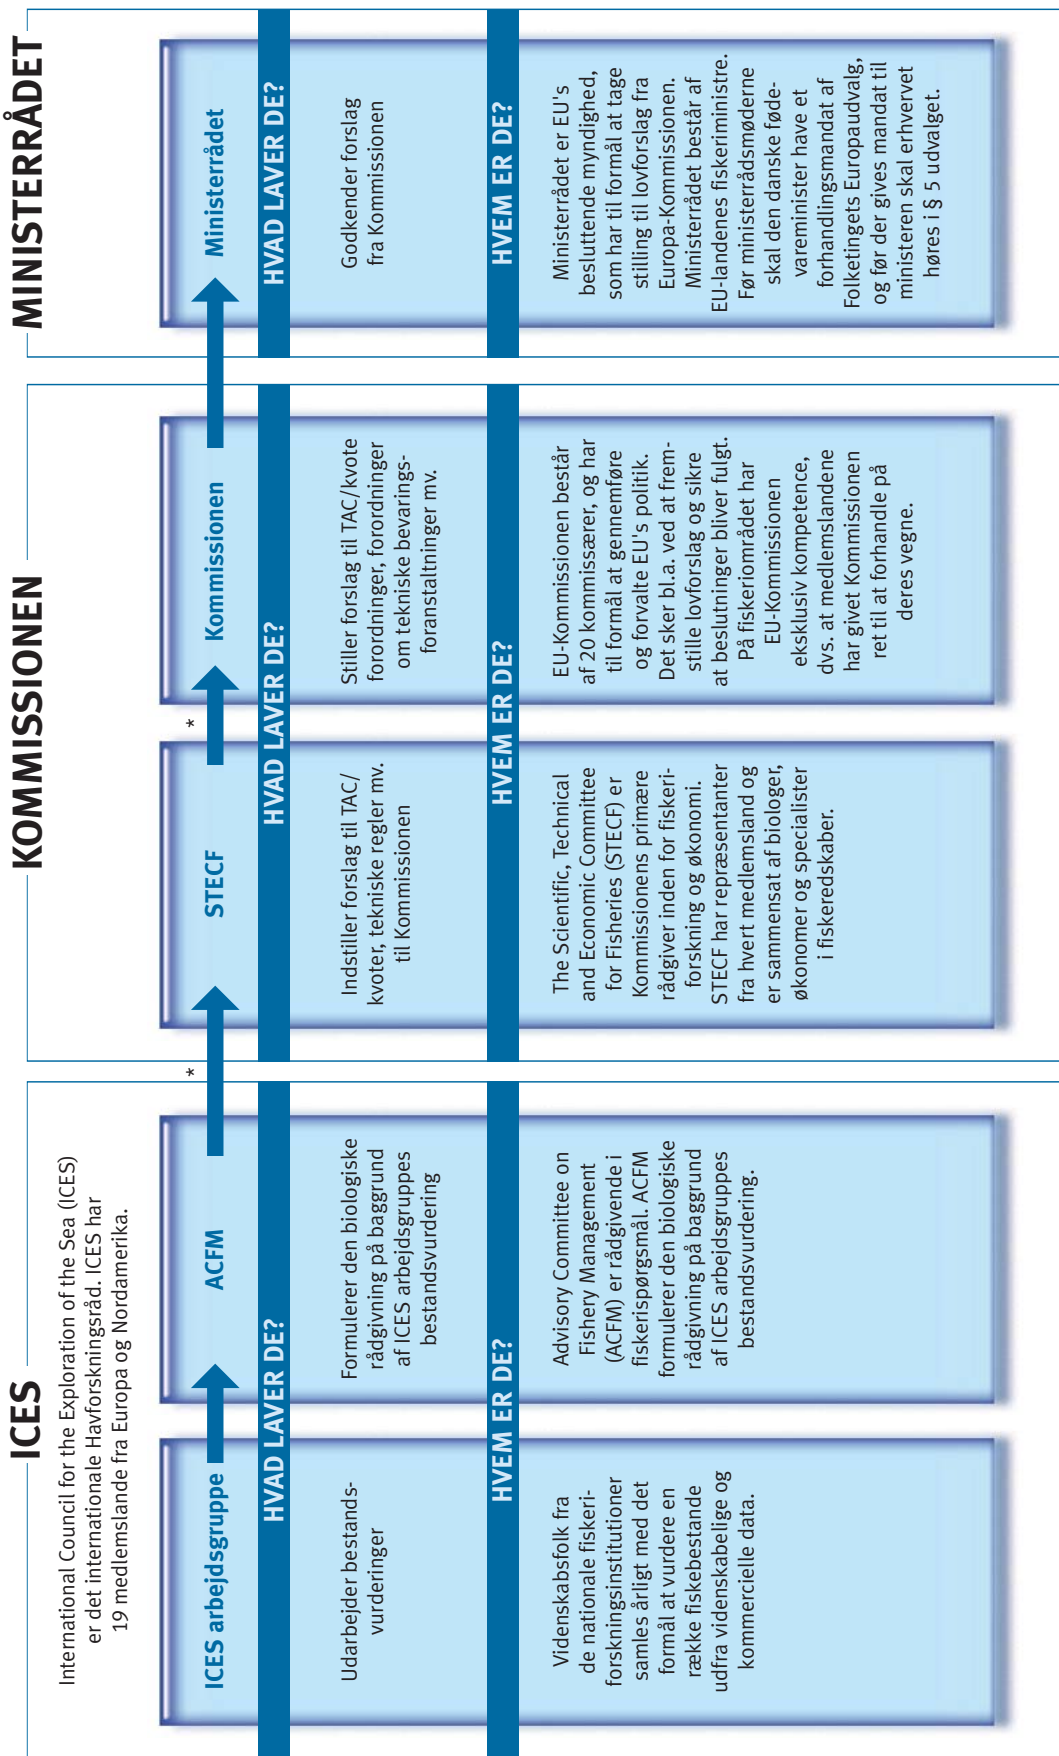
ICES

International Council for the Exploration of the Sea (ICES) er det internationale Havforskningsråd. ICES har 19 medlemslande fra Europa og Nordamerika.

ICES arbejdsgruppe

HVAD LAVER DE?

Udarbejder bestandsvurderinger

HVEM ER DE?

Videnskabsfolk fra de nationale fiskeriforskningsinstitutioner samles årligt med det formål at vurdere en række fiskebestande udfra videnskabelige og kommercielle data.

ACFM

Formulerer den biologiske rådgivning på baggrund af ICES arbejdsgruppes bestandsvurdering

Advisory Committee on Fishery Management (ACFM) er rådgivende i fiskerispørgsmål. ACFM formulerer den biologiske rådgivning på baggrund af ICES arbejdsgruppes bestandsvurdering.

*

KOMMISSIONEN

STECF

HVAD LAVER DE?

Indstiller forslag til TAC/kvoter, tekniske regler mv. til Kommissionen

HVEM ER DE?

The Scientific, Technical and Economic Committee for Fisheries (STECF) er Kommissionens primære rådgiver inden for fiskeriforskning og økonomi. STECF har repræsentanter fra hvert medlemsland og er sammensat af biologer, økonomer og specialister i fiskeredskaber.

*

Kommissionen

Stiller forslag til TAC/kvote forordninger, forordninger om tekniske bevaringsforanstaltninger mv.

EU-Kommissionen består af 20 kommissærer, og har til formål at gennemføre og forvalte EU's politik. Det sker bl.a. ved at fremstille lovforslag og sikre at beslutninger bliver fulgt. På fiskeriområdet har EU-Kommissionen eksklusiv kompetence, dvs. at medlemslandene har givet Kommissionen ret til at forhandle på deres vegne.

MINISTERRÅDET

Ministerrådet

HVAD LAVER DE?

Godkender forslag fra Kommissionen

HVEM ER DE?

Ministerrådet er EU's besluttende myndighed, som har til formål at tage stilling til lovforslag fra Europa-Kommissionen. Ministerrådet består af EU-landenes fiskeriministre. Før ministerrådsmøderne skal den danske fødevareminister have et forhandlingsmandat af Folketingets Europaudvalg, og før der gives mandat til ministeren skal erhvervet høres i § 5 udvalget.